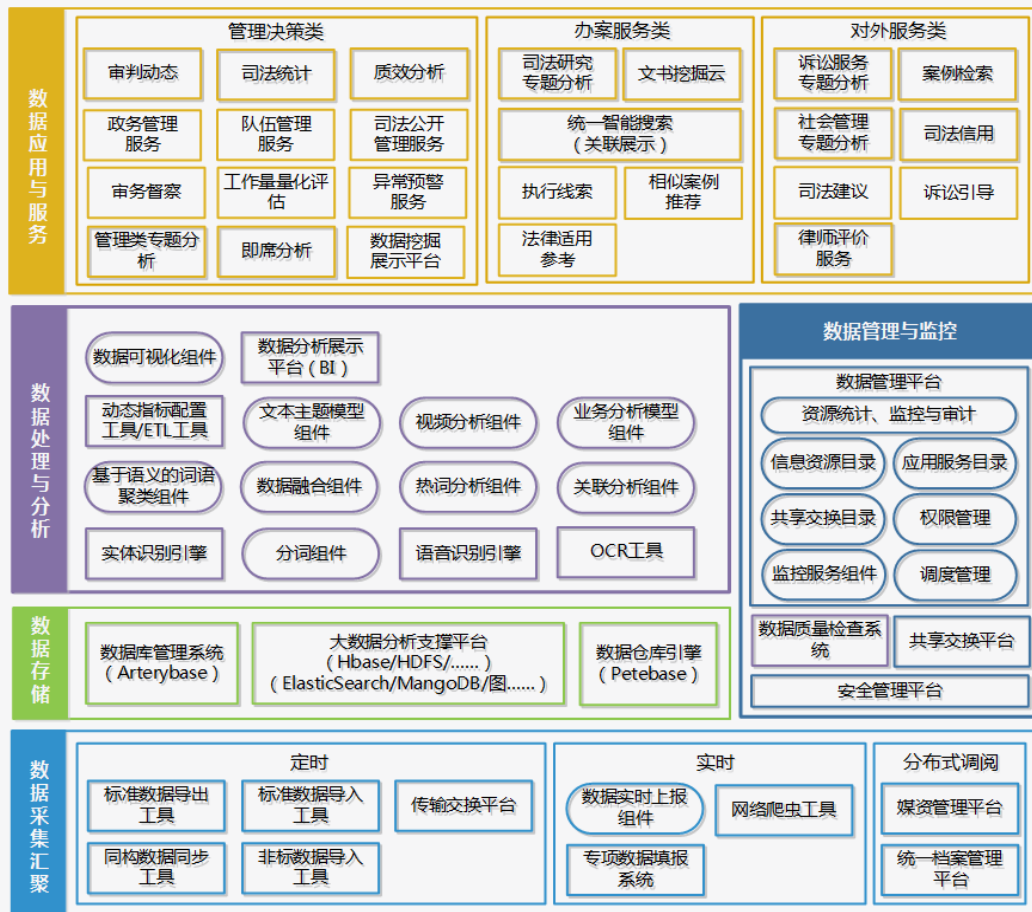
数据应用与服务

管理决策类
审判动态
司法统计
质效分析
政务管理服务
队伍管理服务
司法公开管理服务
审务督察
工作量量化评估
异常预警服务
管理类专题分析
即席分析
数据挖掘展示平台

办案服务类
司法研究专题分析
文书挖掘云
统一智能搜索（关联展示）
执行线索
相似案例推荐
法律适用参考

对外服务类
诉讼服务专题分析
案例检索
社会管理专题分析
司法信用
司法建议
诉讼引导
律师评价服务

数据处理与分析
数据可视化组件
数据分析展示平台（BI）
动态指标配置工具/ETL工具
文本主题模型组件
视频分析组件
业务分析模型组件
基于语义的词语聚类组件
数据融合组件
热词分析组件
关联分析组件
实体识别引擎
分词组件
语音识别引擎
OCR工具

数据管理与监控
数据管理平台
资源统计、监控与审计
信息资源目录
应用服务目录
共享交换目录
权限管理
监控服务组件
调度管理
数据质量检查系统
共享交换平台
安全管理平台

数据存储
数据库管理系统（Arterybase）
大数据分析支撑平台（Hbase/HDFS/......）（ElasticSearch/MangoDB/图......）
数据仓库引擎（Petebase）

数据采集汇聚
定时
标准数据导出工具
标准数据导入工具
传输交换平台
同构数据同步工具
非标数据导入工具

实时
数据实时上报组件
网络爬虫工具
专项数据填报系统

分布式调阅
媒资管理平台
统一档案管理平台